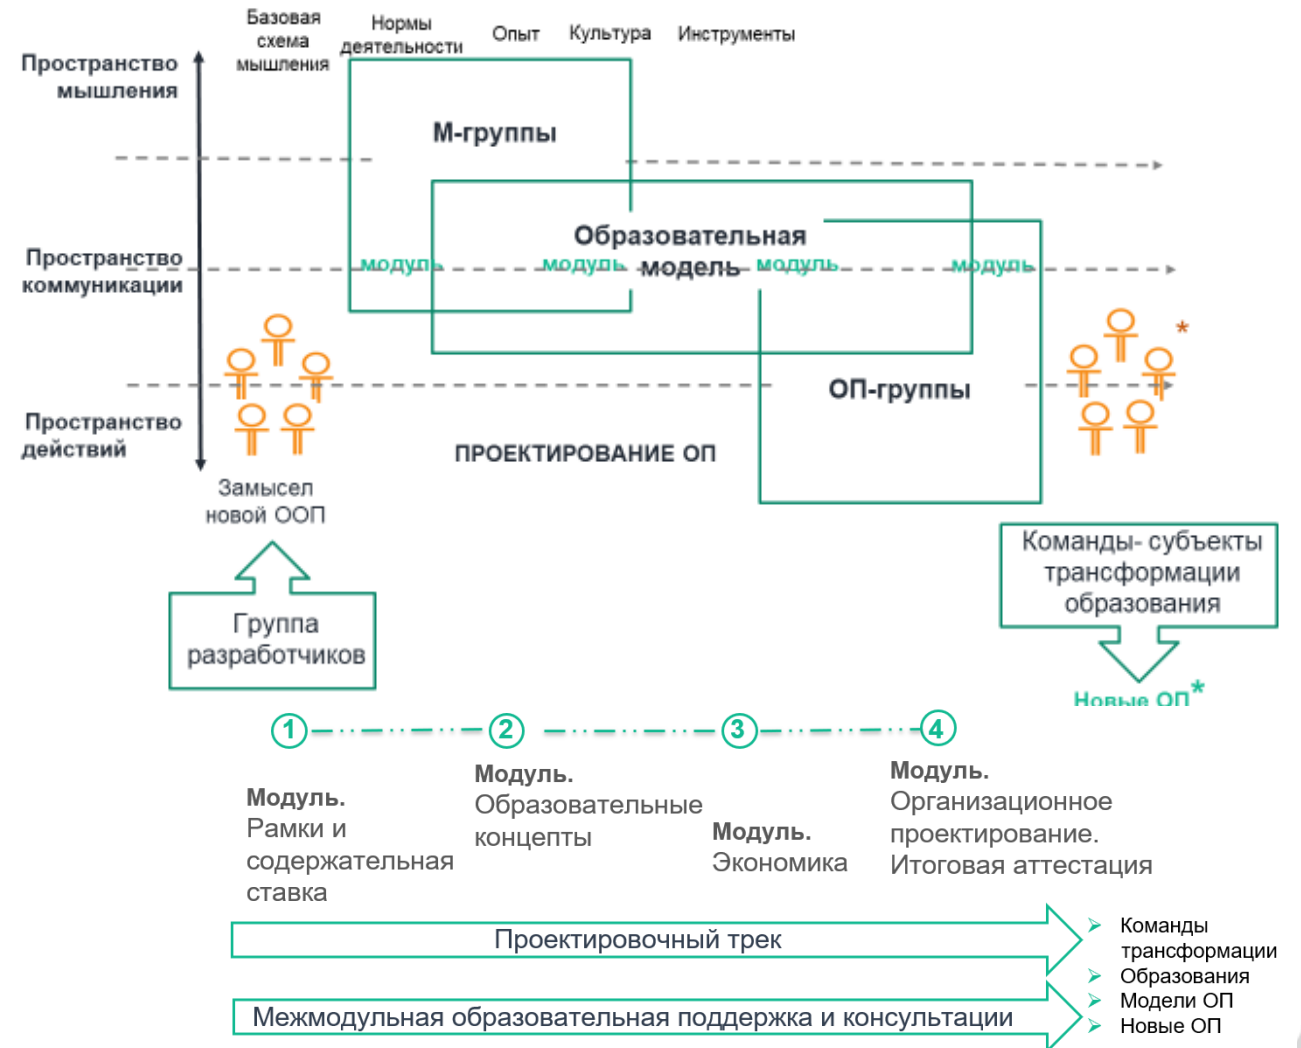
Базовая схема мышления

Нормы деятельности

Опыт

Культура

Инструменты

Пространство мышления

М-группы

Образовательная модель

Пространство коммуникации

модуль

модуль

модуль

модуль

ОП-группы

*

Пространство действий

ПРОЕКТИРОВАНИЕ ОП

Замысел новой ООП

Команды- субъекты трансформации образования

Группа разработчиков

Новые ОП*

1

2

3

4

Модуль.
Рамки и содержательная ставка

Модуль.
Образовательные концепты

Модуль.
Экономика

Модуль.
Организационное проектирование.
Итоговая аттестация

Проектировочный трек

Межмодульная образовательная поддержка и консультации

Команды трансформации

Образования

Модели ОП

Новые ОП